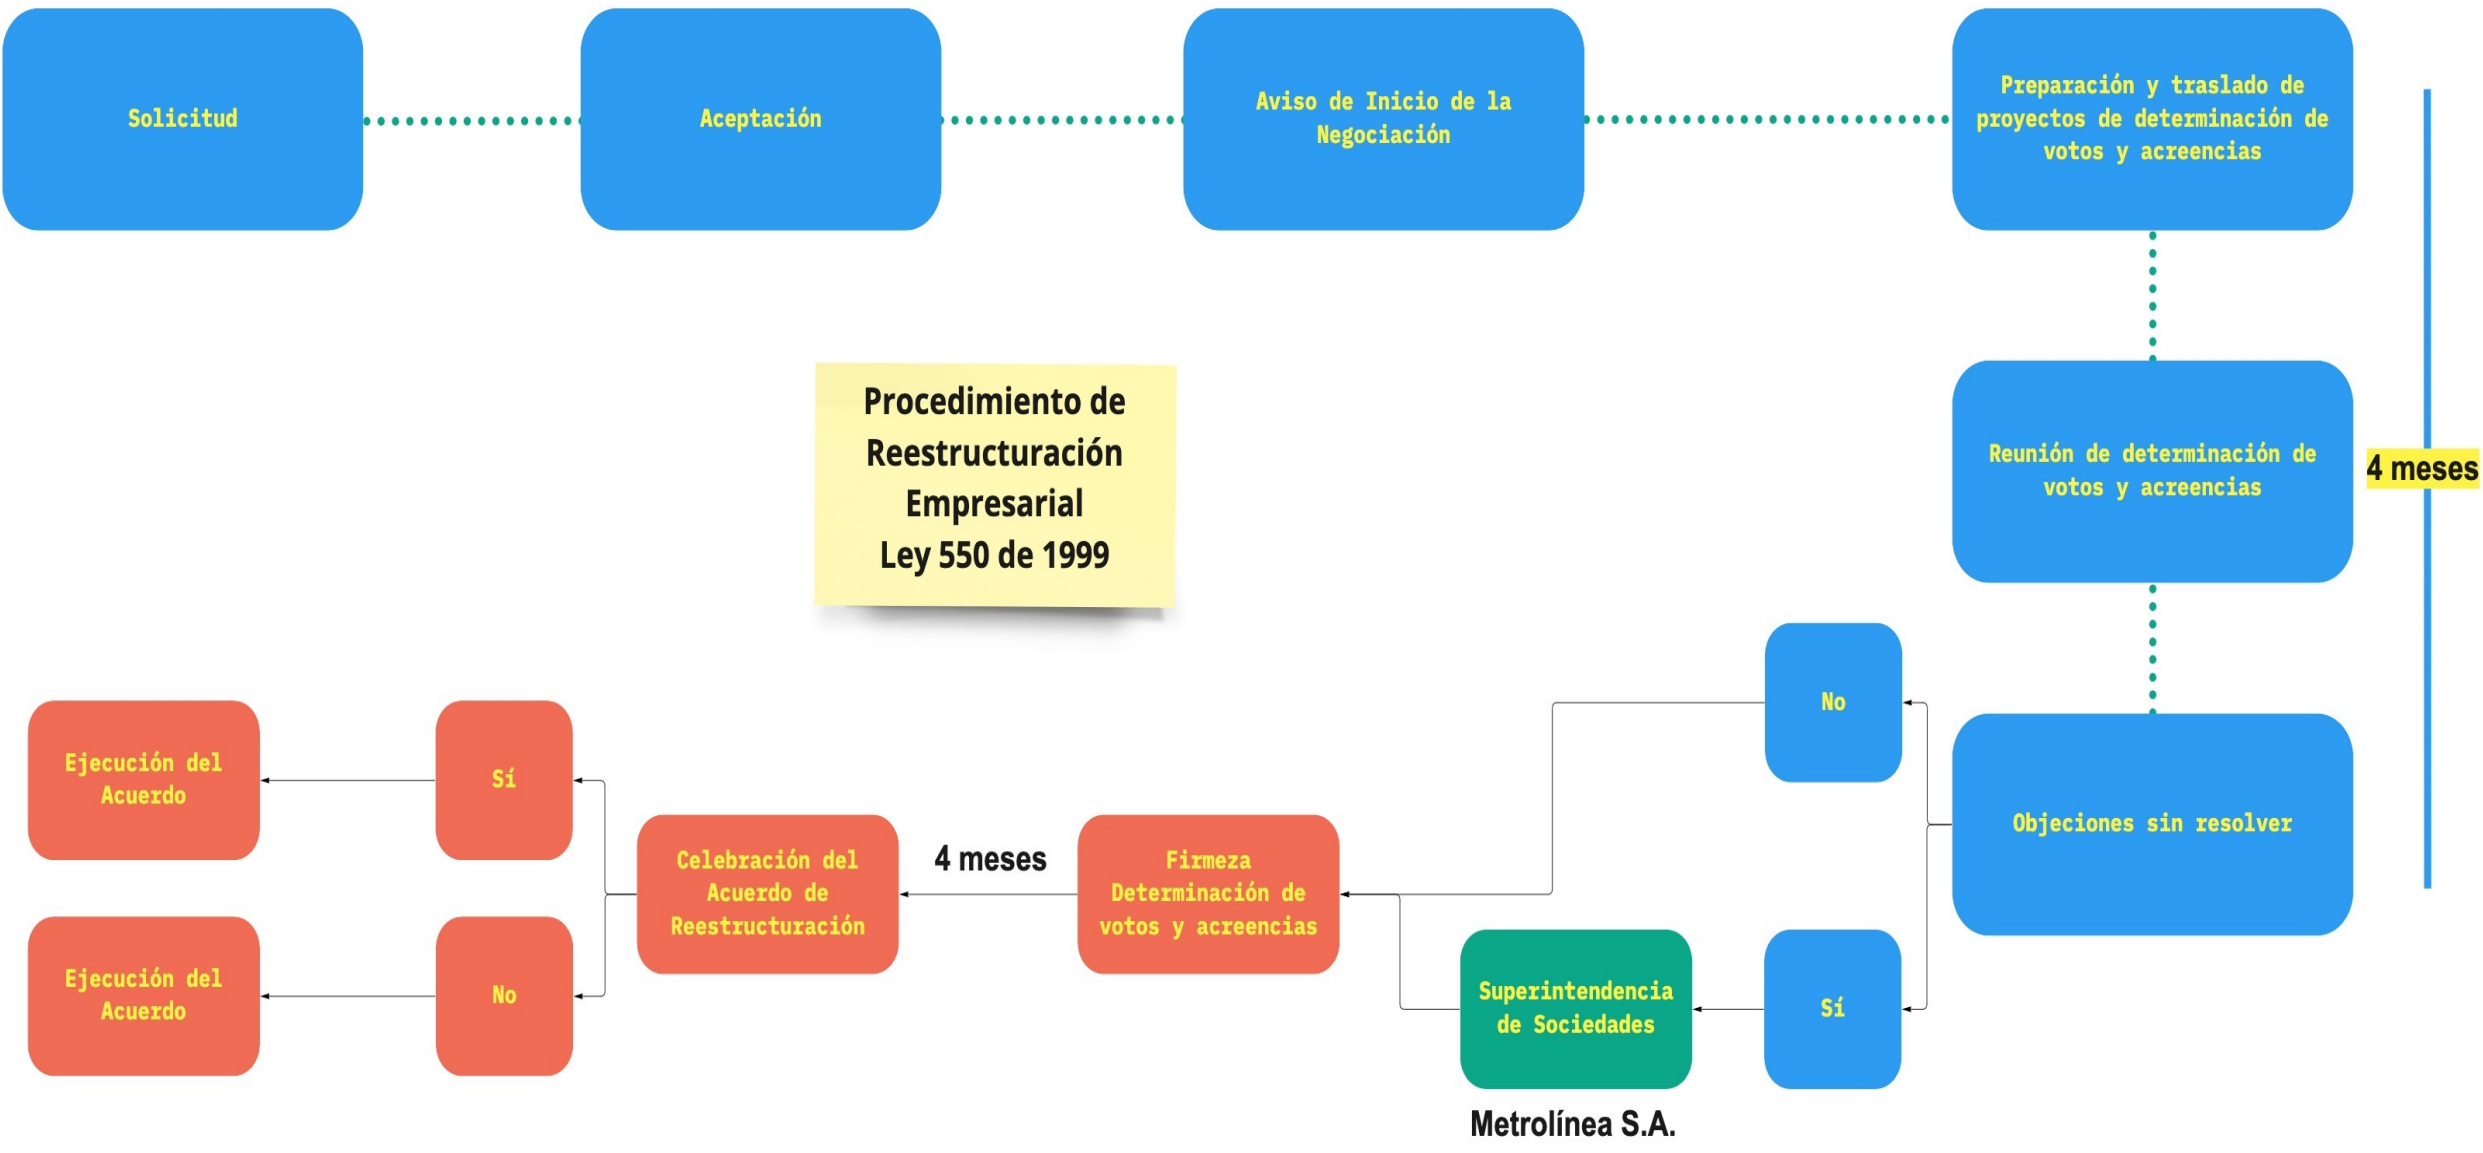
Solicitud

Aceptación

Aviso de Inicio de la Negociación

Preparación y traslado de proyectos de determinación de votos y acreencias

Procedimiento de Reestructuración Empresarial
Ley 550 de 1999

Reunión de determinación de votos y acreencias

4 meses

No

Objeciones sin resolver

Sí

Ejecución del Acuerdo

Sí

Celebración del Acuerdo de Reestructuración

4 meses

Firmeza Determinación de votos y acreencias

Ejecución del Acuerdo

No

Superintendencia de Sociedades

Metrolínea S.A.